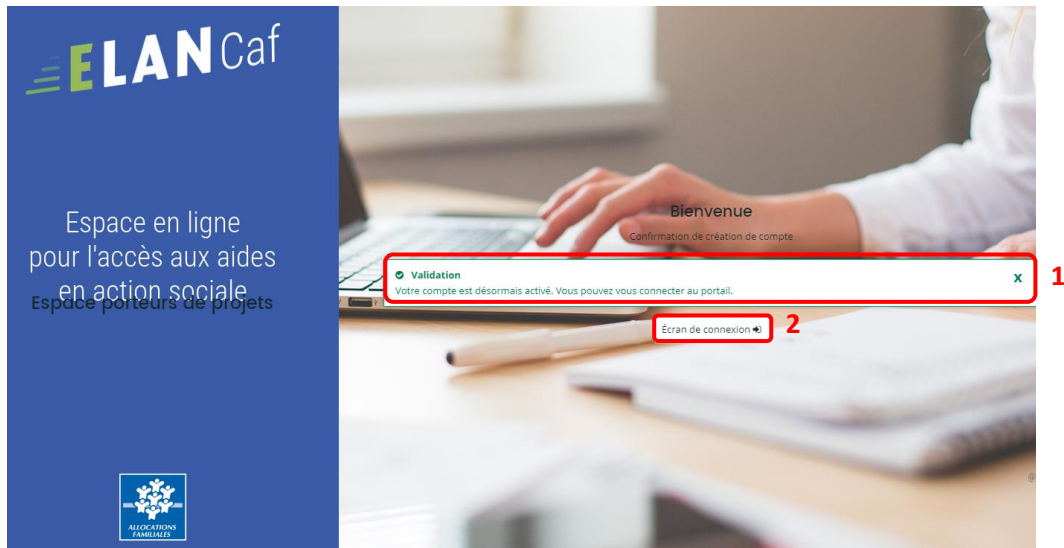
ELAN Caf

Espace en ligne pour l'accès aux aides en action sociale

Espace porteurs de projets

ALLOCATIONS FAMILIALES

Bienvenue

Confirmation de création de compte

Validation

Votre compte est désormais activé. Vous pouvez vous connecter au portail.

x

1

Écran de connexion

2